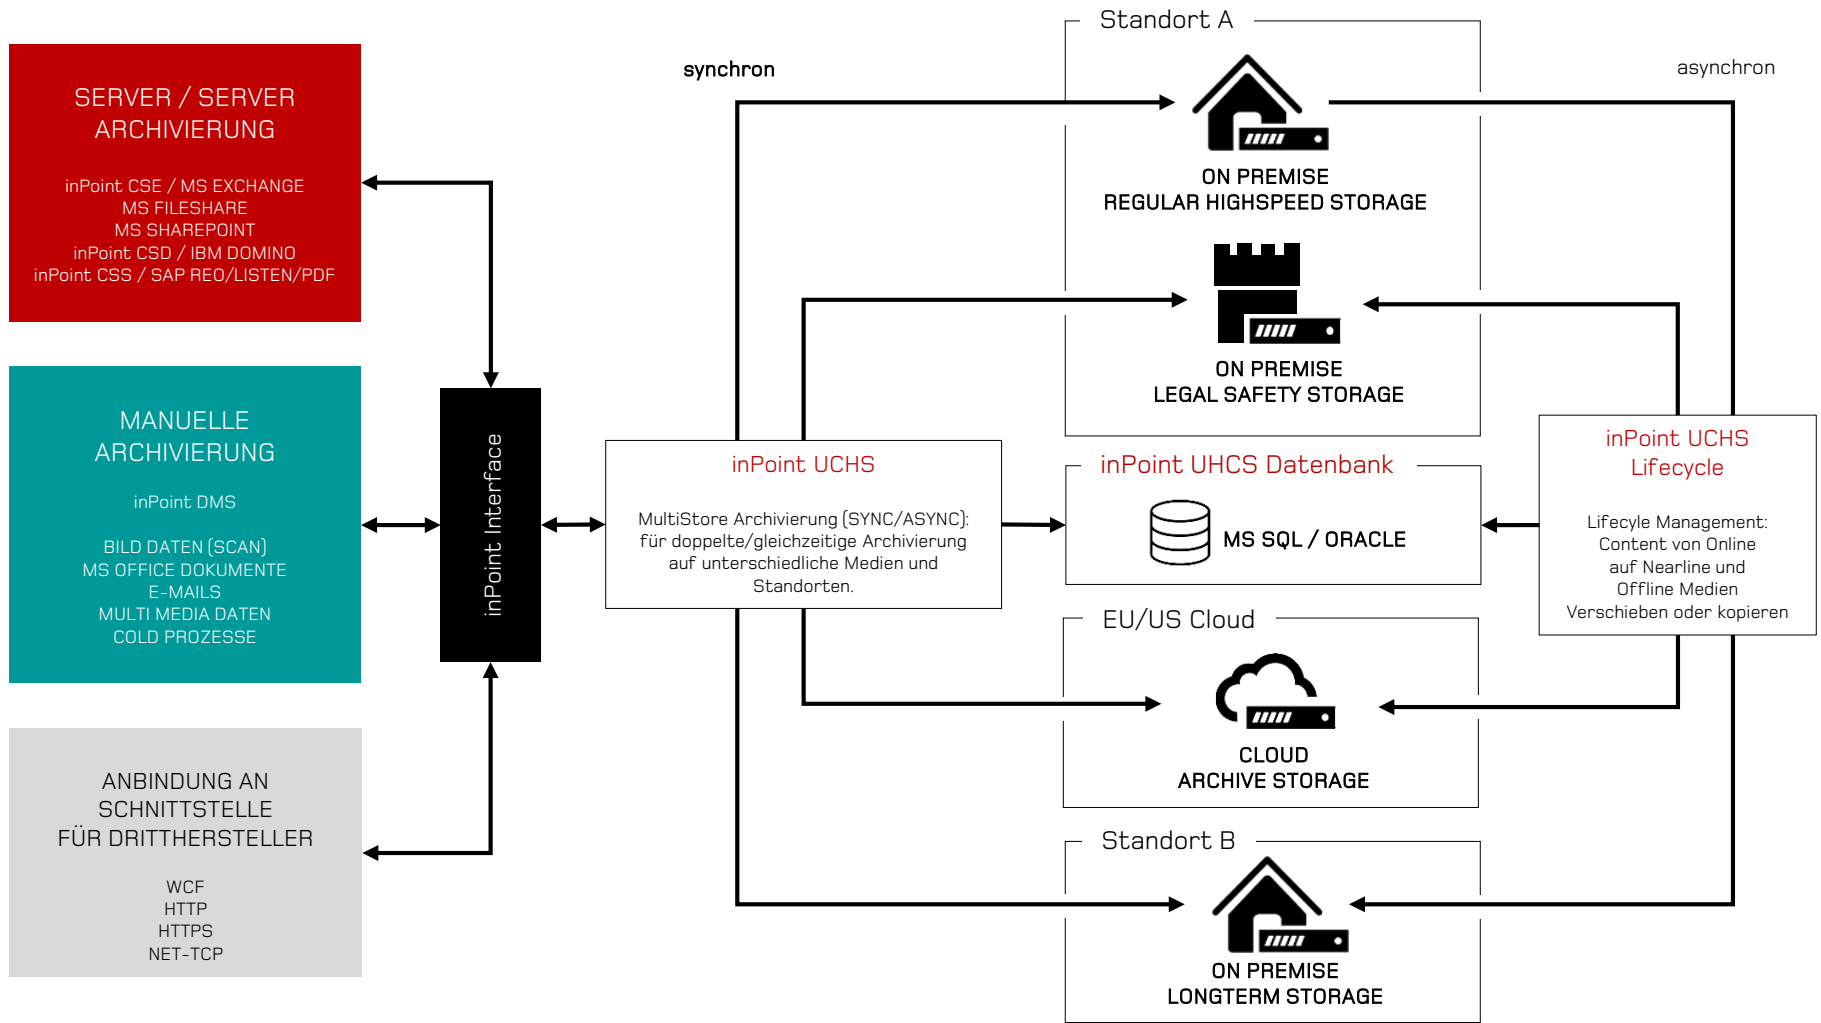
SERVER / SERVER ARCHIVIERUNG

inPoint CSE / MS EXCHANGE
MS FILESHARE
MS SHAREPOINT
inPoint CSD / IBM DOMINO
inPoint CSS / SAP REO/LISTEN/PDF

MANUELLE ARCHIVIERUNG

inPoint DMS

BILD DATEN (SCAN)
MS OFFICE DOKUMENTE
E-MAILS
MULTI MEDIA DATEN
COLD PROZESSE

ANBINDUNG AN SCHNITTSTELLE FÜR DRITTHERSTELLER

WCF
HTTP
HTTPS
NET-TCP

inPoint Interface

synchron

asynchron

Standort A

ON PREMISE
REGULAR HIGHSPEED STORAGE

ON PREMISE
LEGAL SAFETY STORAGE

inPoint UCHS

MultiStore Archivierung (SYNC/ASYNC): für doppelte/gleichzeitige Archivierung auf unterschiedliche Medien und Standorten.

inPoint UHCS Datenbank

MS SQL / ORACLE

inPoint UCHS Lifecycle

Lifecyle Management: Content von Online auf Nearline und Offline Medien Verschieben oder kopieren

EU/US Cloud

CLOUD
ARCHIVE STORAGE

Standort B

ON PREMISE
LONGTERM STORAGE